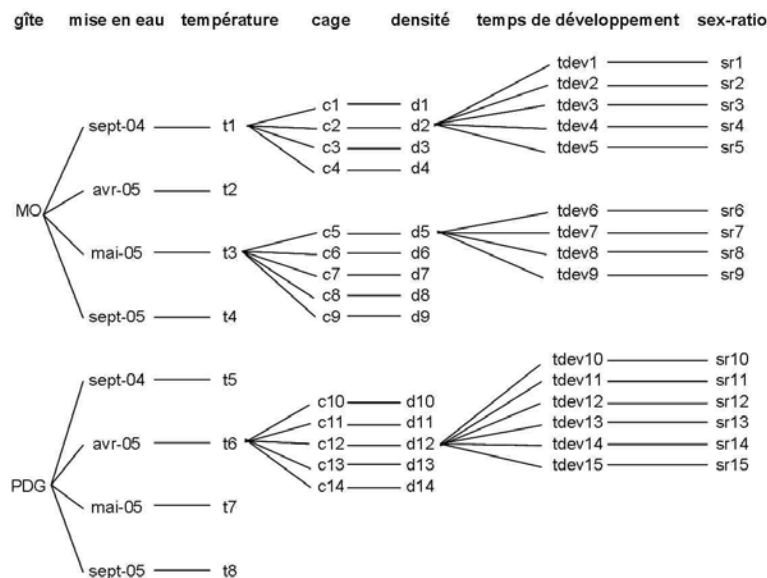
gîte mise en eau température cage densité temps de développement sex-ratio

MO
sept-04 t1
c1 d1
c2 d2
c3 d3
c4 d4
tdev1 sr1
tdev2 sr2
tdev3 sr3
tdev4 sr4
tdev5 sr5
avr-05 t2
mai-05 t3
c5 d5
c6 d6
c7 d7
c8 d8
c9 d9
tdev6 sr6
tdev7 sr7
tdev8 sr8
tdev9 sr9
sept-05 t4

PDG
sept-04 t5
avr-05 t6
c10 d10
c11 d11
c12 d12
c13 d13
c14 d14
tdev10 sr10
tdev11 sr11
tdev12 sr12
tdev13 sr13
tdev14 sr14
tdev15 sr15
mai-05 t7
sept-05 t8